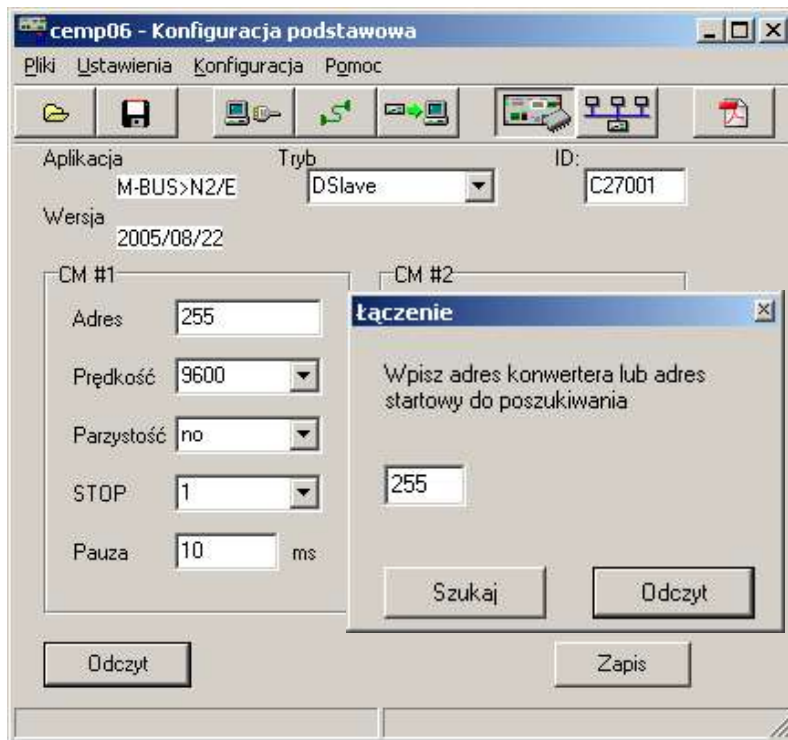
cemp06 - Konfiguracja podstawowa

Pliki Ustawienia Konfiguracja Pomoc

Aplikacja
M-BUS>N2/E
Tryb
DSlave
ID:
C27001
Wersja
2005/08/22

CM #1
Adres 255
Prędkość 9600
Parzystość no
STOP 1
Pauza 10 ms

CM #2

łączenie

Wpisz adres konwertera lub adres startowy do poszukiwania

255

Szukaj
Odczyt

Odczyt
Zapis